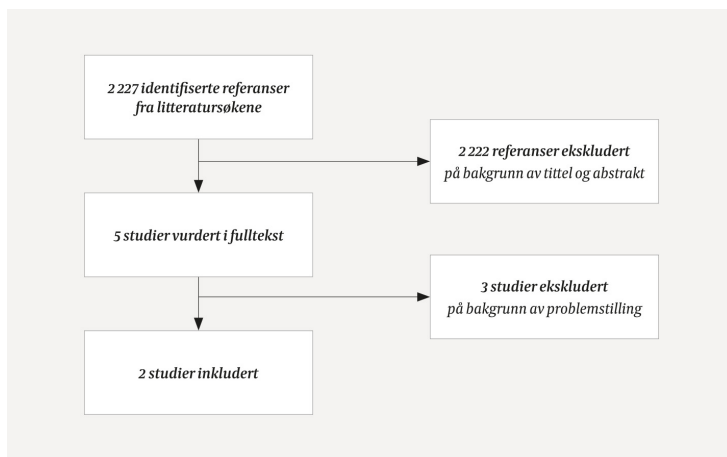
2 227 identifiserte referanser fra litteratursøkene

2 222 referanser ekskludert
på bakgrunn av tittel og abstrakt

5 studier vurdert i fulltekst

3 studier ekskludert
på bakgrunn av problemstilling

2 studier inkludert